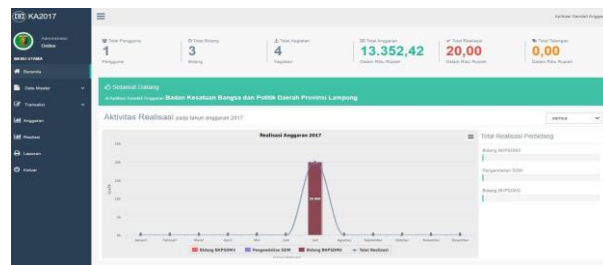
KA2017

Aplikasi Kendali Anggaran

Administrator
Online

MENU UTAMA

Beranda

Data Master

Transaksi

Anggaran

Realisasi

Laporan

Keluar

Total Pengguna
1
Pengguna

Total Bidang
3
Bidang

Total Kegiatan
4
Kegiatan

Total Anggaran
13.352,42
Dalam Ribu Rupiah

Total Realisasi
20,00
Dalam Ribu Rupiah

Total Tabungan
0,00
Dalam Ribu Rupiah

Selamat Datang
di Aplikasi Kendali Anggaran Badan Kesatuan Bangsa dan Politik Daerah Provinsi Lampung

Aktivitas Realisasi pada tahun anggaran 2017

Realisasi Anggaran 2017

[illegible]

Januari Februari Maret April Mei Juni Juli Agustus September Oktober November Desember

Bidang BKPSDM1   Pengembalian SDM   Bidang BKPSDM2   Total Realisasi

Semua

Total Realisasi Perbidang

Bidang BKPSDM1

Pengembalian SDM

Bidang BKPSDM2